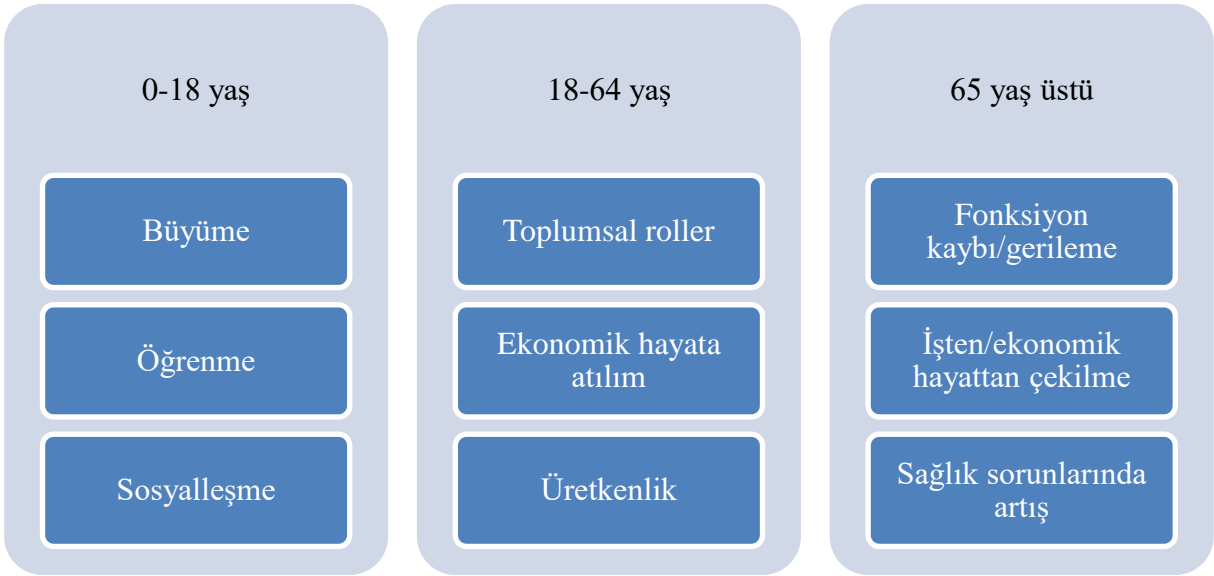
0-18 yaş

Büyüme

Öğrenme

Sosyalleşme

18-64 yaş

Toplumsal roller

Ekonomik hayata atılım

Üretkenlik

65 yaş üstü

Fonksiyon kaybı/gerileme

İşten/ekonomik hayattan çekilme

Sağlık sorunlarında artış